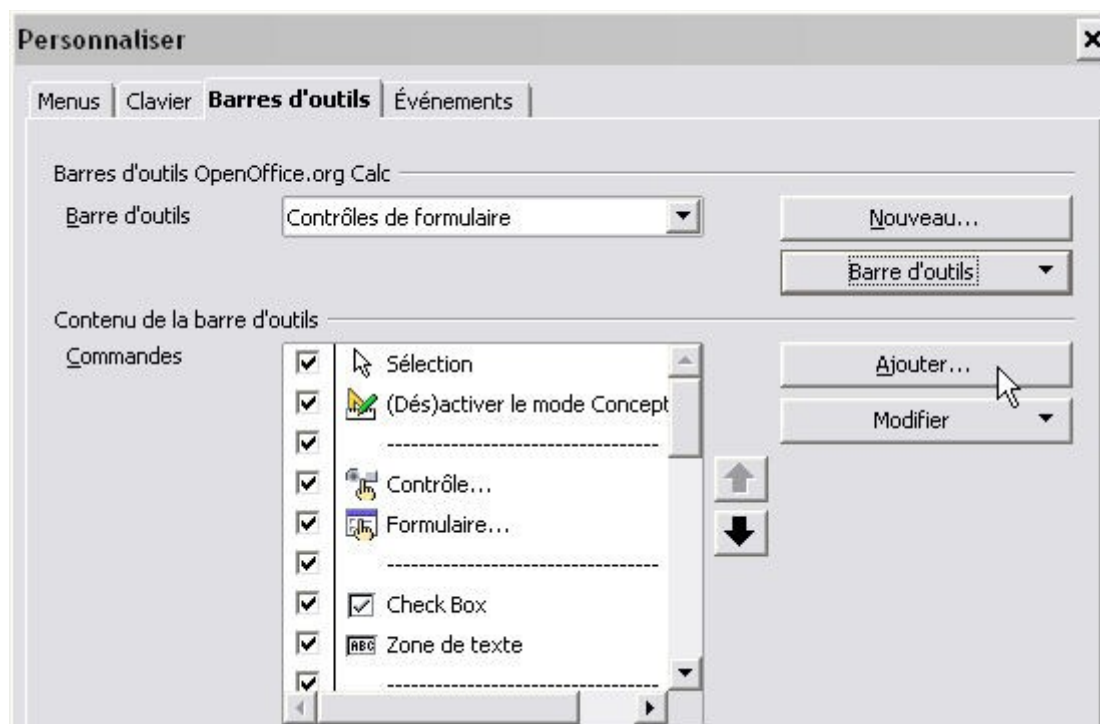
Personnaliser

Menus | Clavier | Barres d'outils | Événements

Barres d'outils OpenOffice.org Calc

Barre d'outils | Contrôles de formulaire

Nouveau...

Barre d'outils

Contenu de la barre d'outils

Commandes

Sélection
(Dés)activer le mode Concept
-----------------------------------
Contrôle...
Formulaire...
-----------------------------------
Check Box
Zone de texte
-----------------------------------

Ajouter...

Modifier